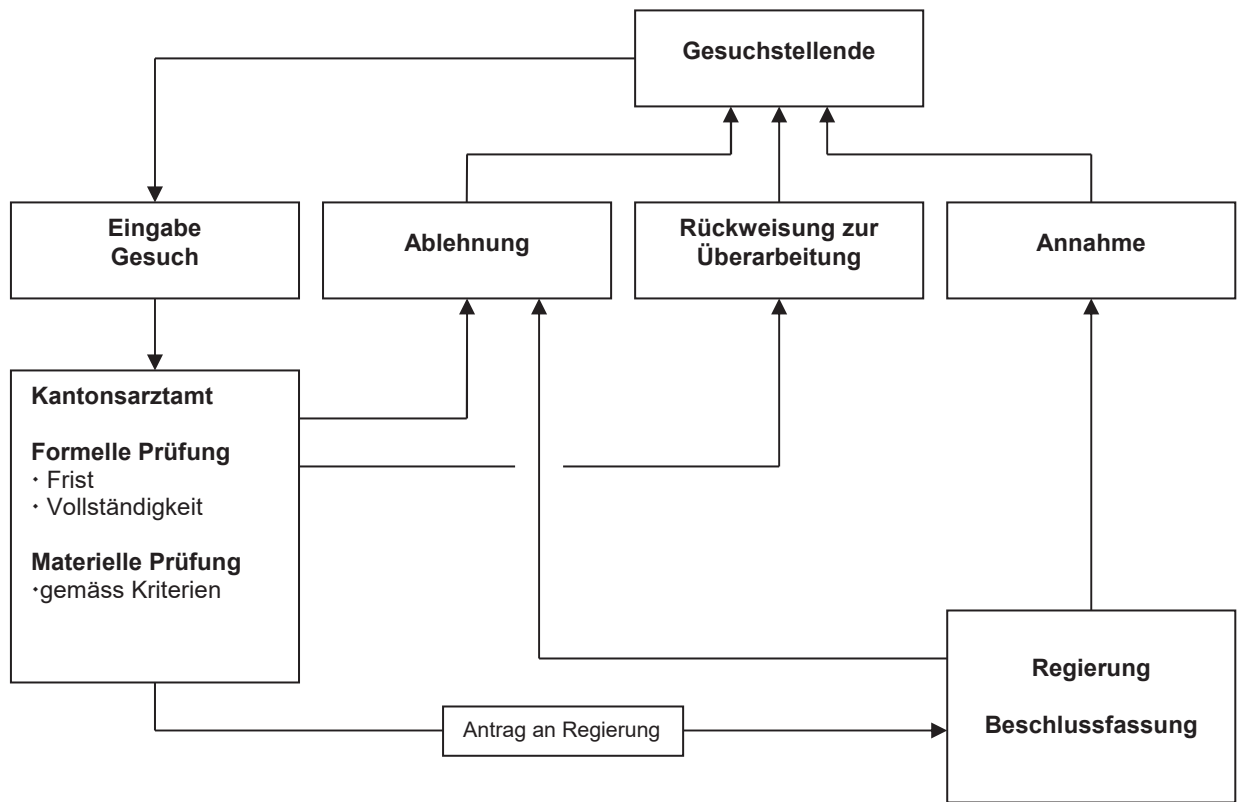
Gesuchstellende

Eingabe Gesuch

Ablehnung

Rückweisung zur Überarbeitung

Annahme

Kantonsarztamt

Formelle Prüfung
・Frist
・Vollständigkeit

Materielle Prüfung
・gemäss Kriterien

Antrag an Regierung

Regierung

Beschlussfassung